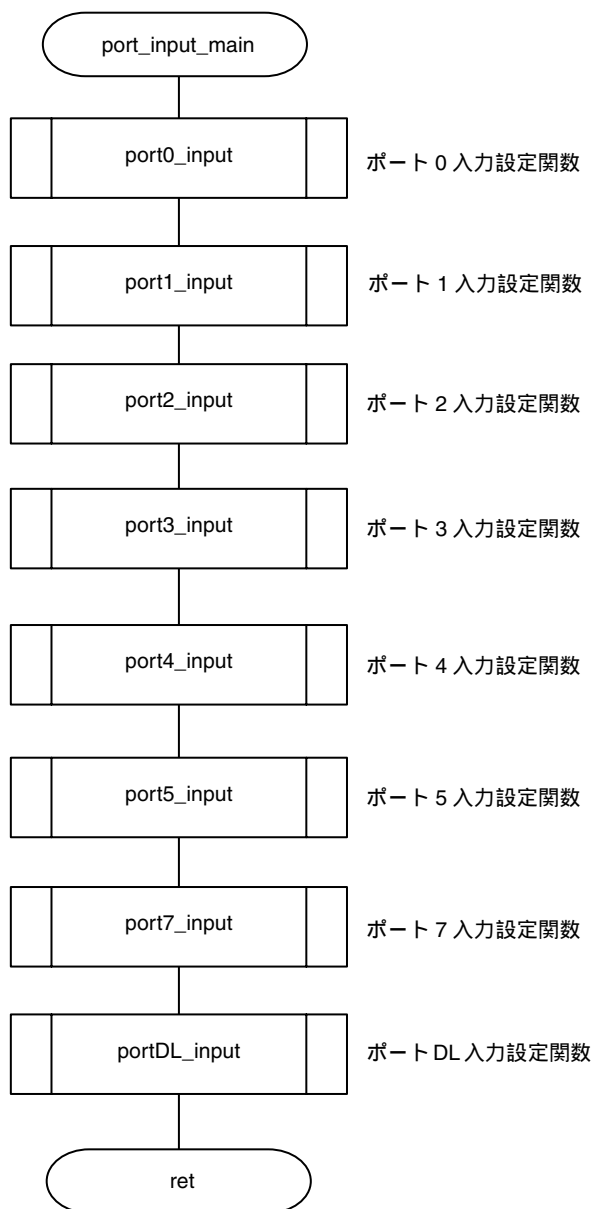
port_input_main

port0_input
ポート 0 入力設定関数

port1_input
ポート 1 入力設定関数

port2_input
ポート 2 入力設定関数

port3_input
ポート 3 入力設定関数

port4_input
ポート 4 入力設定関数

port5_input
ポート 5 入力設定関数

port7_input
ポート 7 入力設定関数

portDL_input
ポート DL 入力設定関数

ret